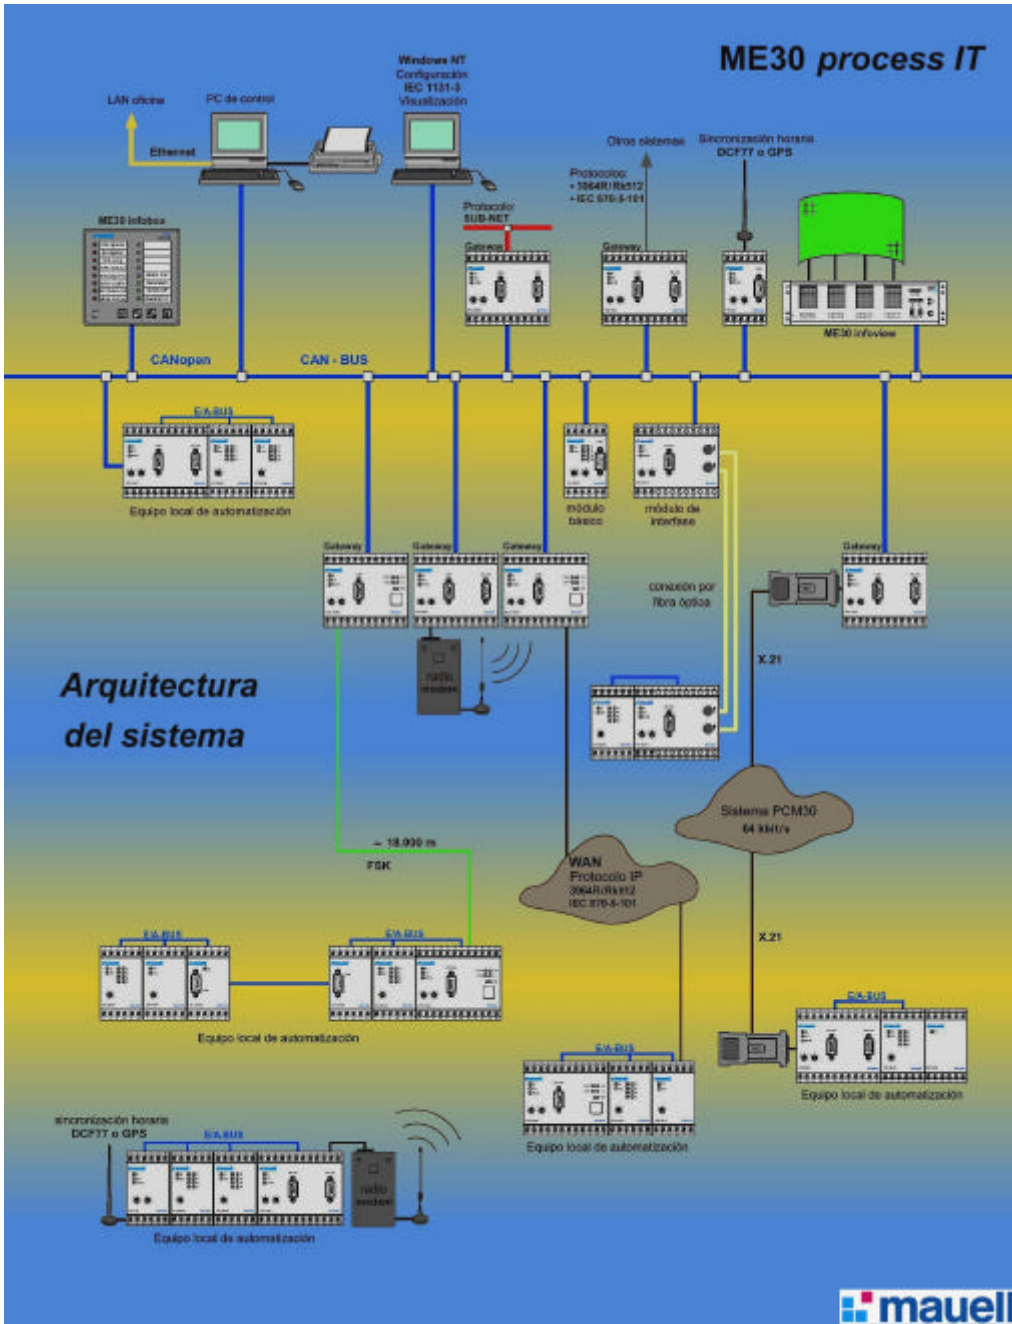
ME30 process IT

LAN oficina

PC de control

Ethernet

Windows NT
Configuración
IEC 1131-3
Visualización

Otros sistemas

Sincronización horaria
DCF77 o GPS

Protocolos:
• 3964R/Rk512
• IEC 870-5-101

Protocolo:
SUB-NET

Gateway

Gateway

ME30 infobox

ME30 infoview

CANopen

CAN - BUS

E/A-BUS

Equipo local de automatización

módulo básico

módulo de interface

Gateway

Gateway

Gateway

Gateway

conexión por fibra óptica

radio modem

X.21

Arquitectura del sistema

~ 18.000 m

FSK

Sistema PCM30
64 kbit/s

WAN
Protocolo IP
3964R/Rk512
IEC 870-5-101

X.21

E/A-BUS

E/A-BUS

Equipo local de automatización

E/A-BUS

E/A-BUS

Equipo local de automatización

Equipo local de automatización

sincronización horaria
DCF77 o GPS

E/A-BUS

radio modem

Equipo local de automatización

mauell